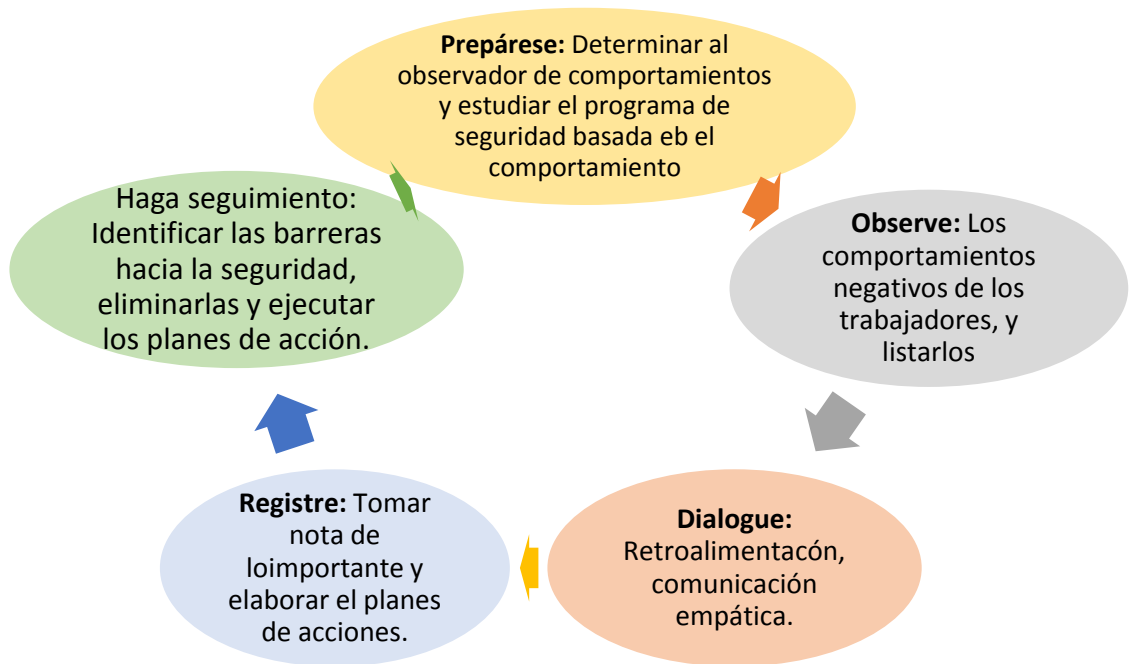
**Prepárese:** Determinar al observador de comportamientos y estudiar el programa de seguridad basada eb el comportamiento

**Observe:** Los comportamientos negativos de los trabajadores, y listarlos

**Dialogue:** Retroalimentacón, comunicación empática.

**Registre:** Tomar nota de loimportante y elaborar el planes de acciones.

Haga seguimiento: Identificar las barreras hacia la seguridad, eliminarlas y ejecutar los planes de acción.